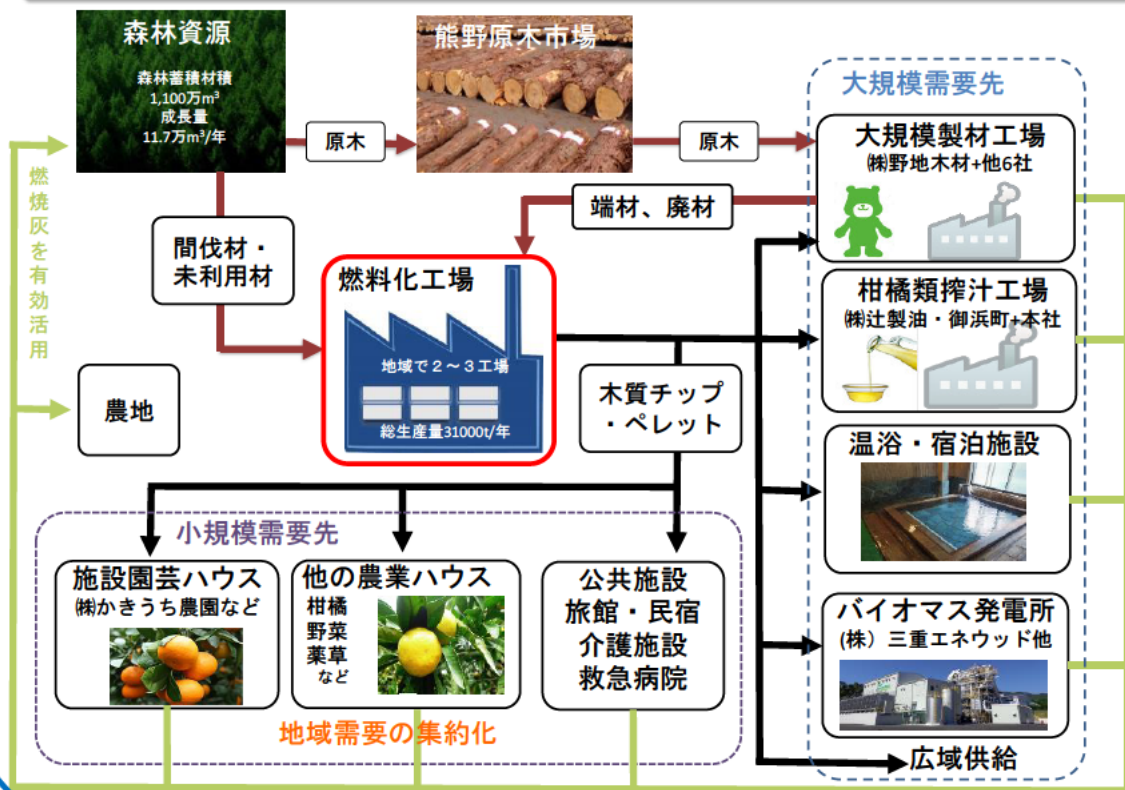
森林資源

森林蓄積材積
1,100万m³
成長量
11.7万m³/年

原木

熊野原木市場

原木

大規模需要先

大規模製材工場
㈱野地木材+他6社

端材、廃材

燃焼灰を有効活用

間伐材・未利用材

燃料化工場

地域で2～3工場

総生産量31000t/年

柑橘類搾汁工場
㈱辻製油・御浜町+本社

農地

木質チップ・ペレット

温浴・宿泊施設

小規模需要先

施設園芸ハウス
㈱かきうち農園など

他の農業ハウス
柑橘
野菜
薬草
など

公共施設
旅館・民宿
介護施設
救急病院

バイオマス発電所
(株) 三重エネウッド他

地域需要の集約化

広域供給